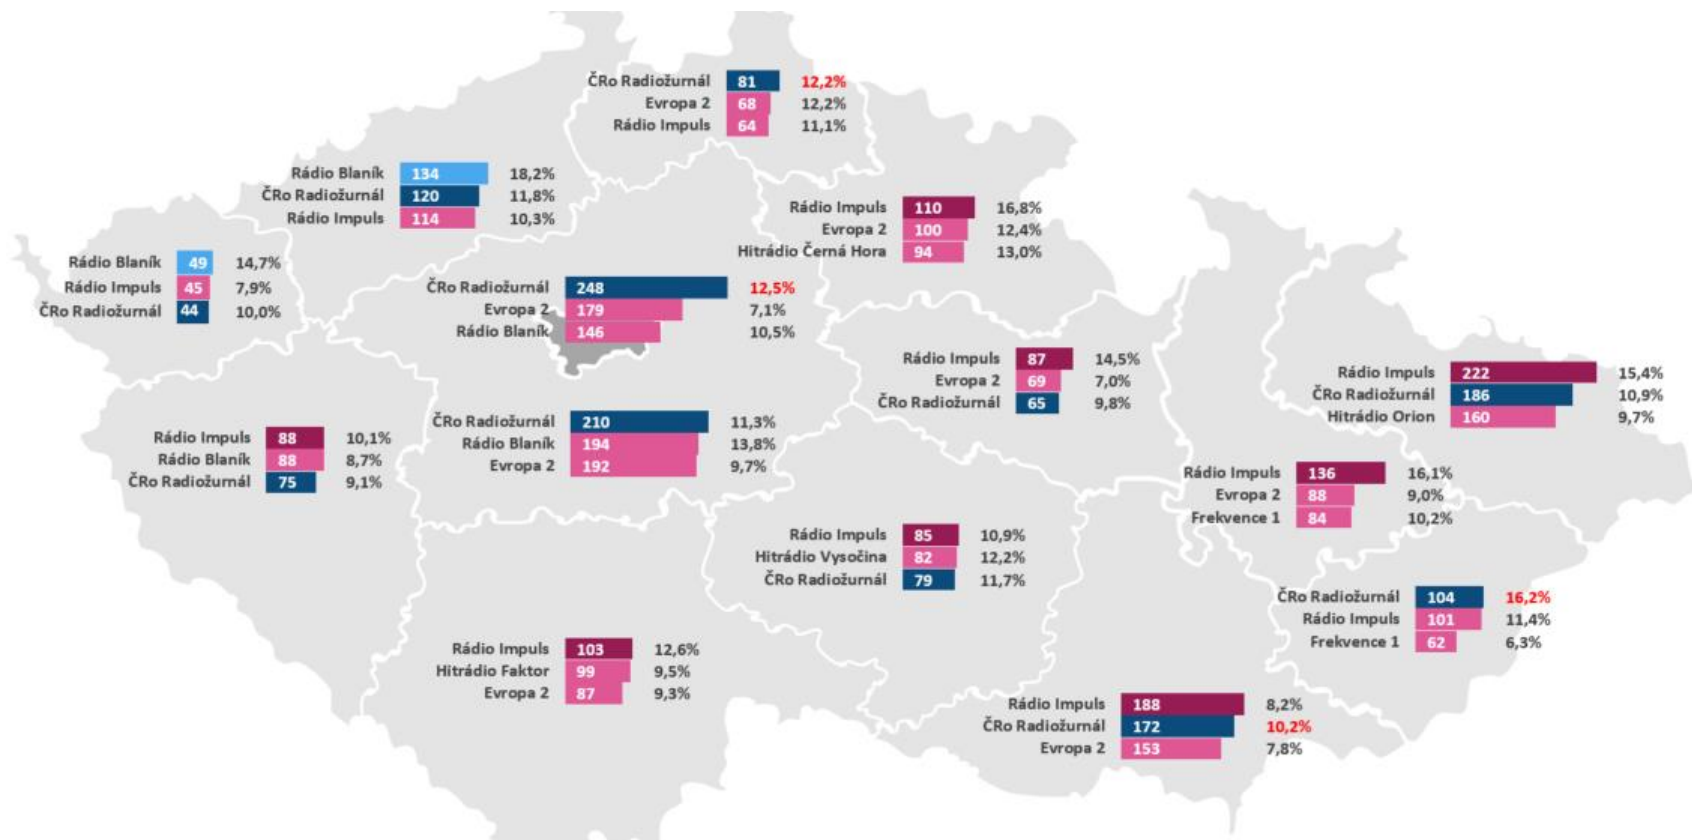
ČRo Radiožurnál 81 12,2%
Evropa 2 68 12,2%
Rádio Impuls 64 11,1%

Rádio Blaník 134 18,2%
ČRo Radiožurnál 120 11,8%
Rádio Impuls 114 10,3%

Rádio Impuls 110 16,8%
Evropa 2 100 12,4%
Hitrádio Černá Hora 94 13,0%

Rádio Blaník 49 14,7%
Rádio Impuls 45 7,9%
ČRo Radiožurnál 44 10,0%

ČRo Radiožurnál 248 12,5%
Evropa 2 179 7,1%
Rádio Blaník 146 10,5%

Rádio Impuls 87 14,5%
Evropa 2 69 7,0%
ČRo Radiožurnál 65 9,8%

Rádio Impuls 222 15,4%
ČRo Radiožurnál 186 10,9%
Hitrádio Orion 160 9,7%

Rádio Impuls 88 10,1%
Rádio Blaník 88 8,7%
ČRo Radiožurnál 75 9,1%

ČRo Radiožurnál 210 11,3%
Rádio Blaník 194 13,8%
Evropa 2 192 9,7%

Rádio Impuls 136 16,1%
Evropa 2 88 9,0%
Frekvence 1 84 10,2%

Rádio Impuls 85 10,9%
Hitrádio Vysočina 82 12,2%
ČRo Radiožurnál 79 11,7%

ČRo Radiožurnál 104 16,2%
Rádio Impuls 101 11,4%
Frekvence 1 62 6,3%

Rádio Impuls 103 12,6%
Hitrádio Faktor 99 9,5%
Evropa 2 87 9,3%

Rádio Impuls 188 8,2%
ČRo Radiožurnál 172 10,2%
Evropa 2 153 7,8%